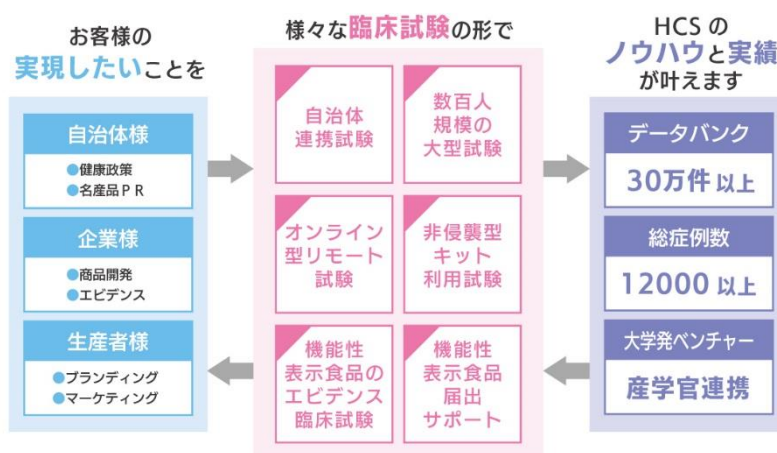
お客様の
実現したいことを

自治体様
●健康政策
●名産品ＰＲ

企業様
●商品開発
●エビデンス

生産者様
●ブランディング
●マーケティング

様々な臨床試験の形で

自治体連携試験

数百人規模の大型試験

オンライン型リモート試験

非侵襲型キット利用試験

機能性表示食品のエビデンス臨床試験

機能性表示食品届出サポート

HCS の
ノウハウと実績
が叶えます

データバンク
30万件 以上

総症例数
12000 以上

大学発ベンチャー
産学官連携